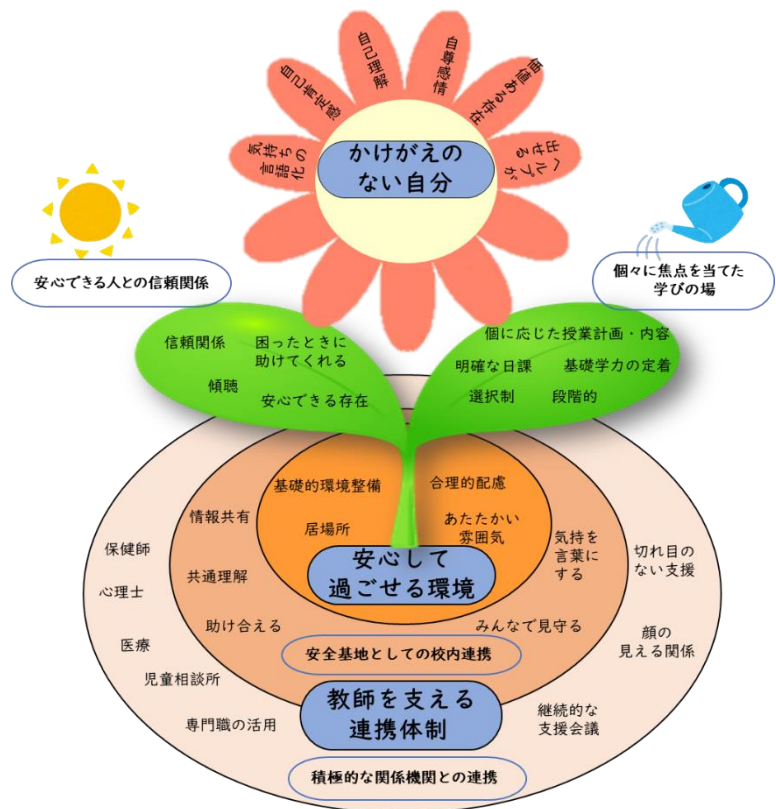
自己肯定感

自己理解

自尊感情

価値ある存在

出せるヘルプが

気持ちの言語化

かけがえのない自分

安心できる人との信頼関係

個々に焦点を当てた学びの場

信頼関係

困ったときに助けてくれる

傾聴

安心できる存在

個に応じた授業計画・内容

明確な日課

基礎学力の定着

選択制

段階的

基礎的環境整備

合理的配慮

居場所

あたたかい雰囲気

安心して過ごせる環境

情報共有

共通理解

助け合える

気持を言葉にする

みんなで見守る

安全基地としての校内連携

保健師

心理士

医療

児童相談所

専門職の活用

切れ目のない支援

顔の見える関係

継続的な支援会議

教師を支える連携体制

積極的な関係機関との連携